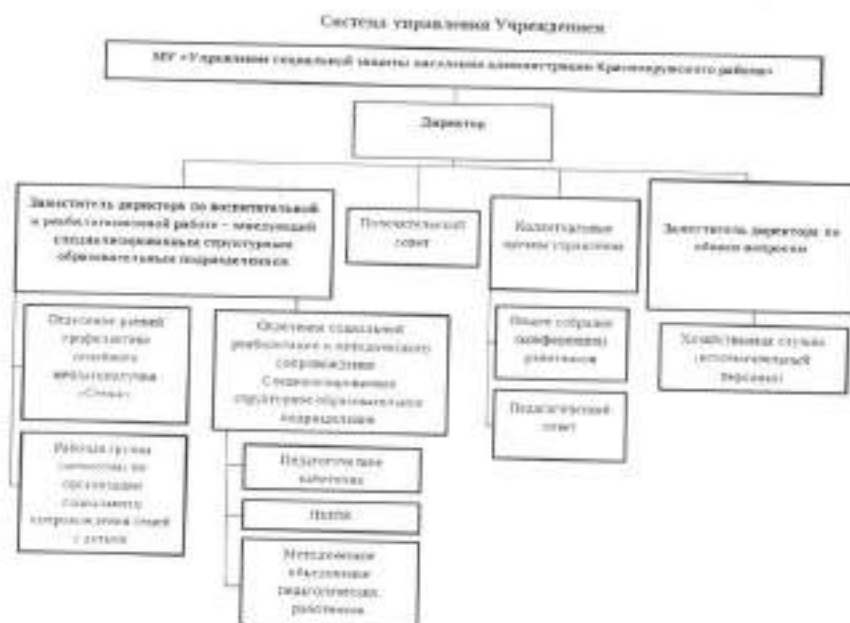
Система управления Учреждением

МУ «Управление социальной защиты населения администрации Красноярского района»

Директор

Заместитель директора по воспитательной и реабилитационной работе – заведующий специализированным структурным образовательным подразделением

Попечительский совет

Коллегиальные органы управления

Заместитель директора по общим вопросам

Отделение ранней профилактики семейного неблагополучия «Семья»

Отделение социальной реабилитации и методического сопровождения. Специализированное структурное образовательное подразделение

Общее собрание (конференция) работников

Хозяйственная служба (вспомогательный персонал)

Педагогический совет

Рабочая группа (комиссия) по организации социального сопровождения семей с детьми

Педагогические кабинеты

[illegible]

Методическое объединение педагогических работников